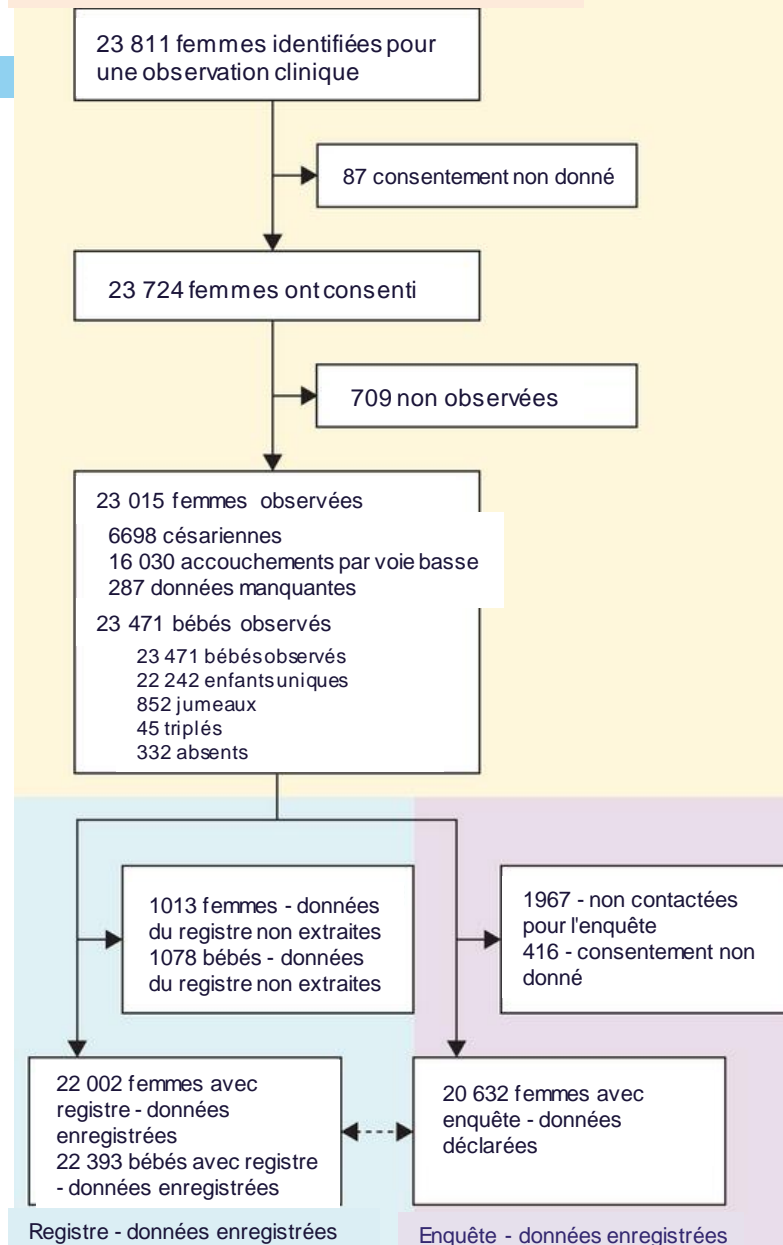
23 811 femmes identifiées pour une observation clinique

87 consentement non donné

23 724 femmes ont consenti

709 non observées

23 015 femmes observées
6698 césariennes
16 030 accouchements par voie basse
287 données manquantes
23 471 bébés observés
23 471 bébés observés
22 242 enfants uniques
852 jumeaux
45 triplés
332 absents

1013 femmes - données du registre non extraites
1078 bébés - données du registre non extraites

1967 - non contactées pour l'enquête
416 - consentement non donné

22 002 femmes avec registre - données enregistrées
22 393 bébés avec registre - données enregistrées

20 632 femmes avec enquête - données déclarées

Registre - données enregistrées

Enquête - données enregistrées